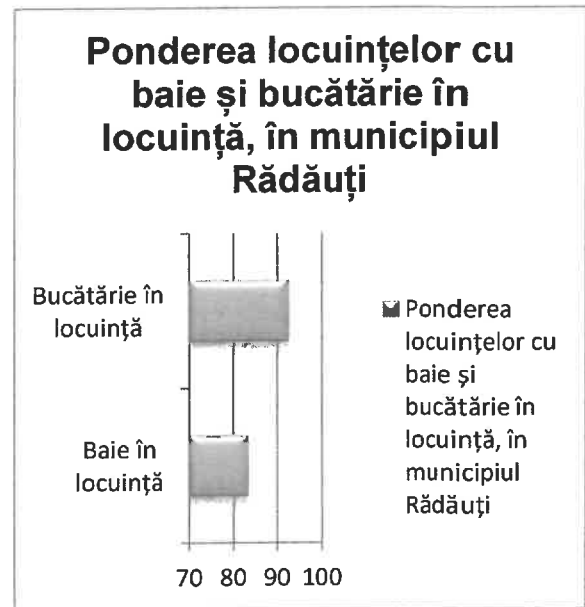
Ponderea locuințelor cu baie și bucătărie în locuință, în municipiul Rădăuți

Bucătărie în locuință

Baie în locuință

70 80 90 100

Ponderea locuinţelor cu baie şi bucătărie în locuinţă, în municipiul Rădăuţi